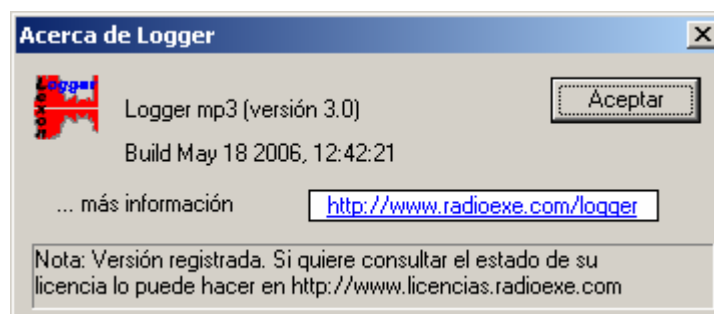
Acerca de Logger

X

Logger

Logger mp3 (versión 3.0)

Build May 18 2006, 12:42:21

Aceptar

... más información

http://www.radioexe.com/logger

Nota: Versión registrada. Si quiere consultar el estado de su licencia lo puede hacer en http://www.licencias.radioexe.com